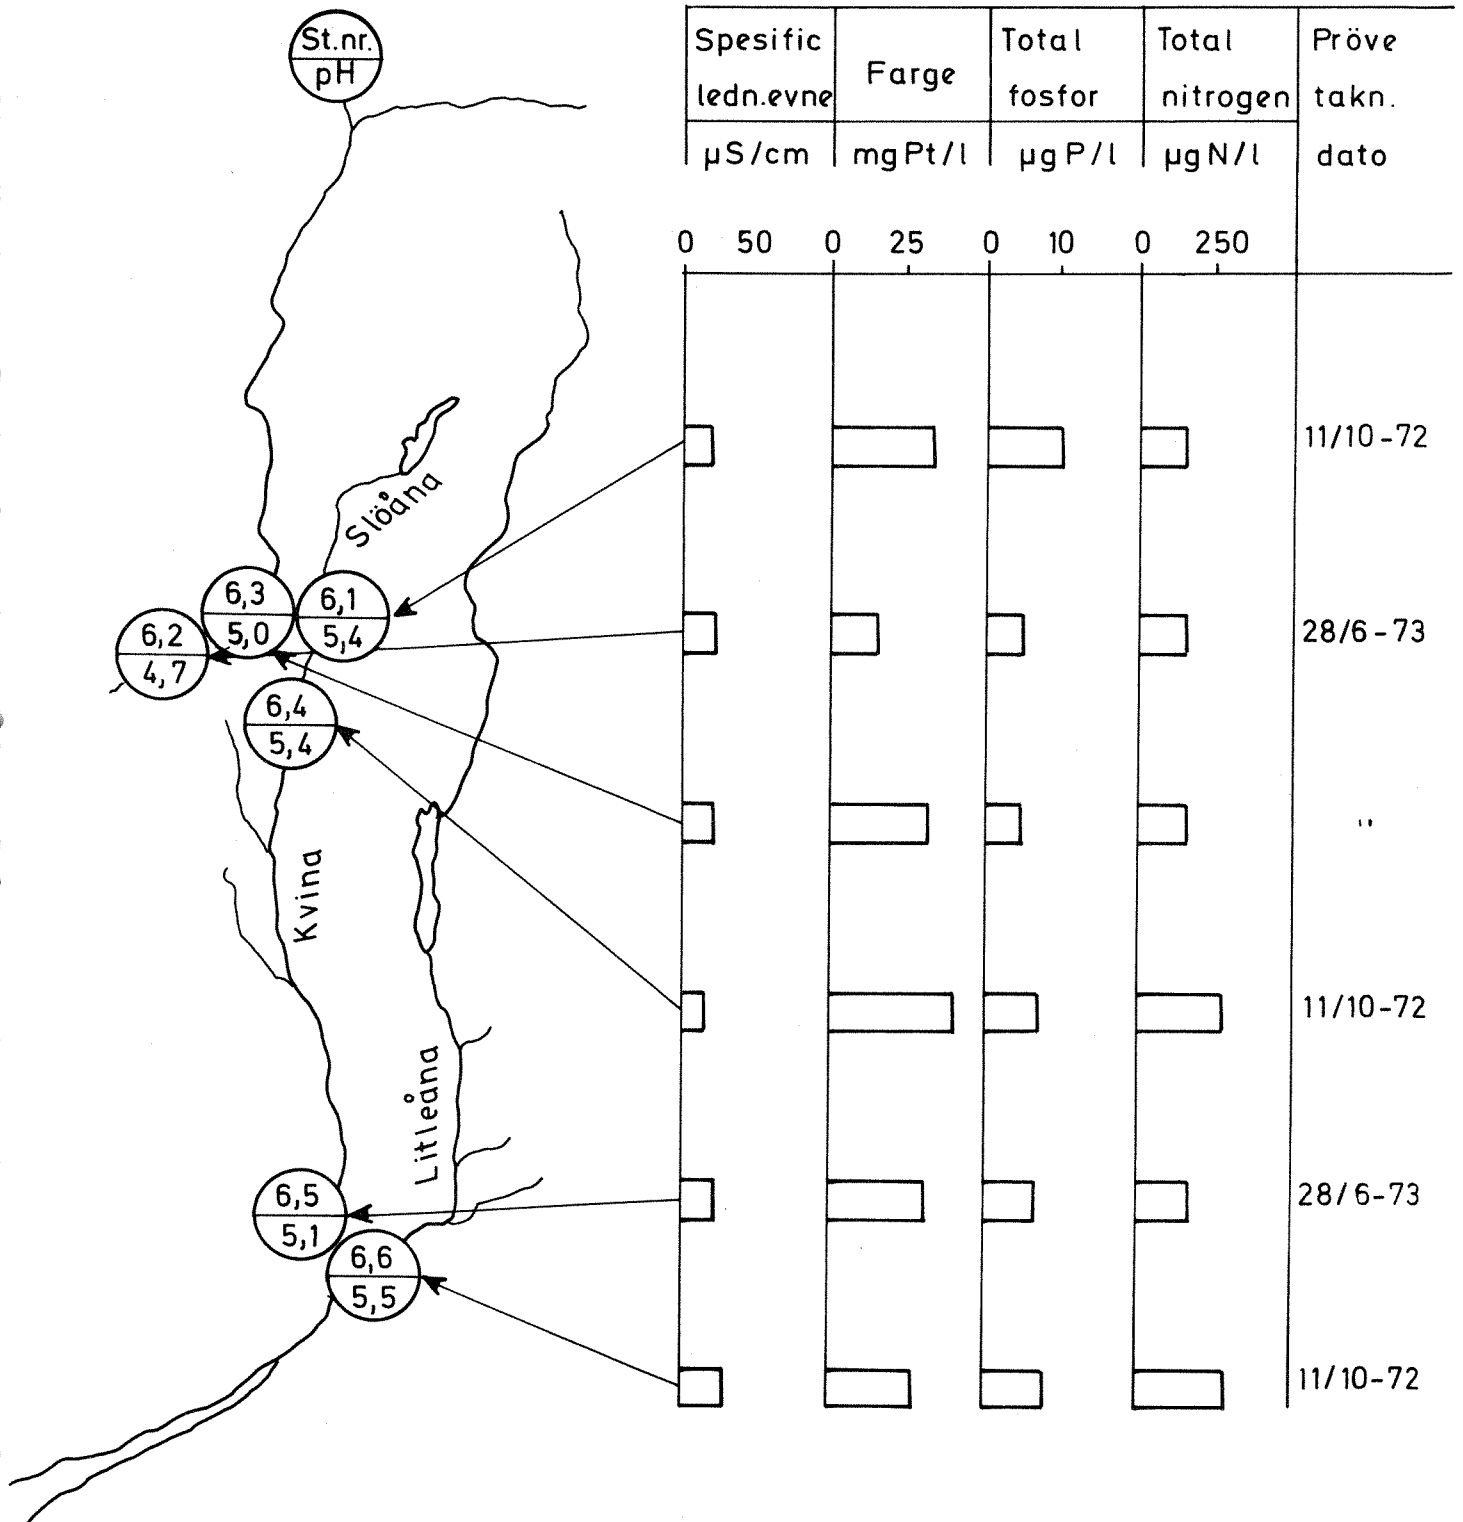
St.nr.
pH

| Spesific ledn.evne | Farge | Total fosfor | Total nitrogen | Pröve takn. |
|---|---|---|---|---|
| µS/cm | mgPt/l | µgP/l | µgN/l | dato |
| 0 50 | 0 25 | 0 10 | 0 250 | |

11/10-72
28/6-73
''
11/10-72
28/6-73
11/10-72

Slöåna
Kvina
Litleåna

6,3
5,0
6,1
5,4
6,2
4,7
6,4
5,4
6,5
5,1
6,6
5,5